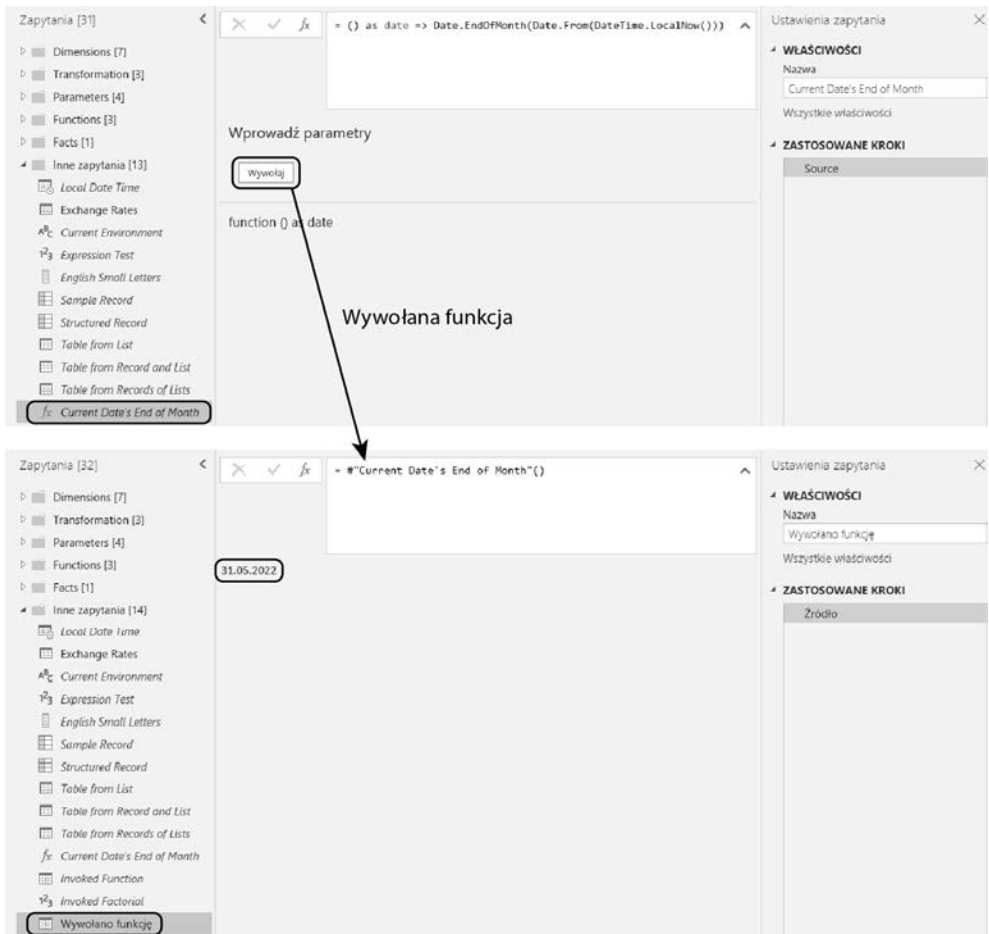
Zapytania [31]
<
Dimensions [7]
Transformation [3]
Parameters [4]
Functions [3]
Facts [1]
Inne zapytania [13]
Local Date Time
Exchange Rates
Current Environment
Expression Test
English Small Letters
Sample Record
Structured Record
Table from List
Table from Record and List
Table from Records of Lists
$fx$ Current Date's End of Month

$fx$
= () as date => Date.EndOfMonth(Date.From(DateTime.LocalNow()))

Wprowadź parametry
Wywołaj
function () as date

Wywołana funkcja

Ustawienia zapytania
WŁAŚCIWOŚCI
Nazwa
Current Date's End of Month
Wszystkie właściwości
ZASTOSOWANE KROKI
Source

Zapytania [32]
<
Dimensions [7]
Transformation [3]
Parameters [4]
Functions [3]
Facts [1]
Inne zapytania [14]
Local Date Time
Exchange Rates
Current Environment
Expression Test
English Small Letters
Sample Record
Structured Record
Table from List
Table from Record and List
Table from Records of Lists
$fx$ Current Date's End of Month
Invoked Function
Invoked Factorial
Wywołano funkcję

$fx$
= #"Current Date's End of Month"()

31.05.2022

Ustawienia zapytania
WŁAŚCIWOŚCI
Nazwa
Wywołano funkcję
Wszystkie właściwości
ZASTOSOWANE KROKI
Źródło